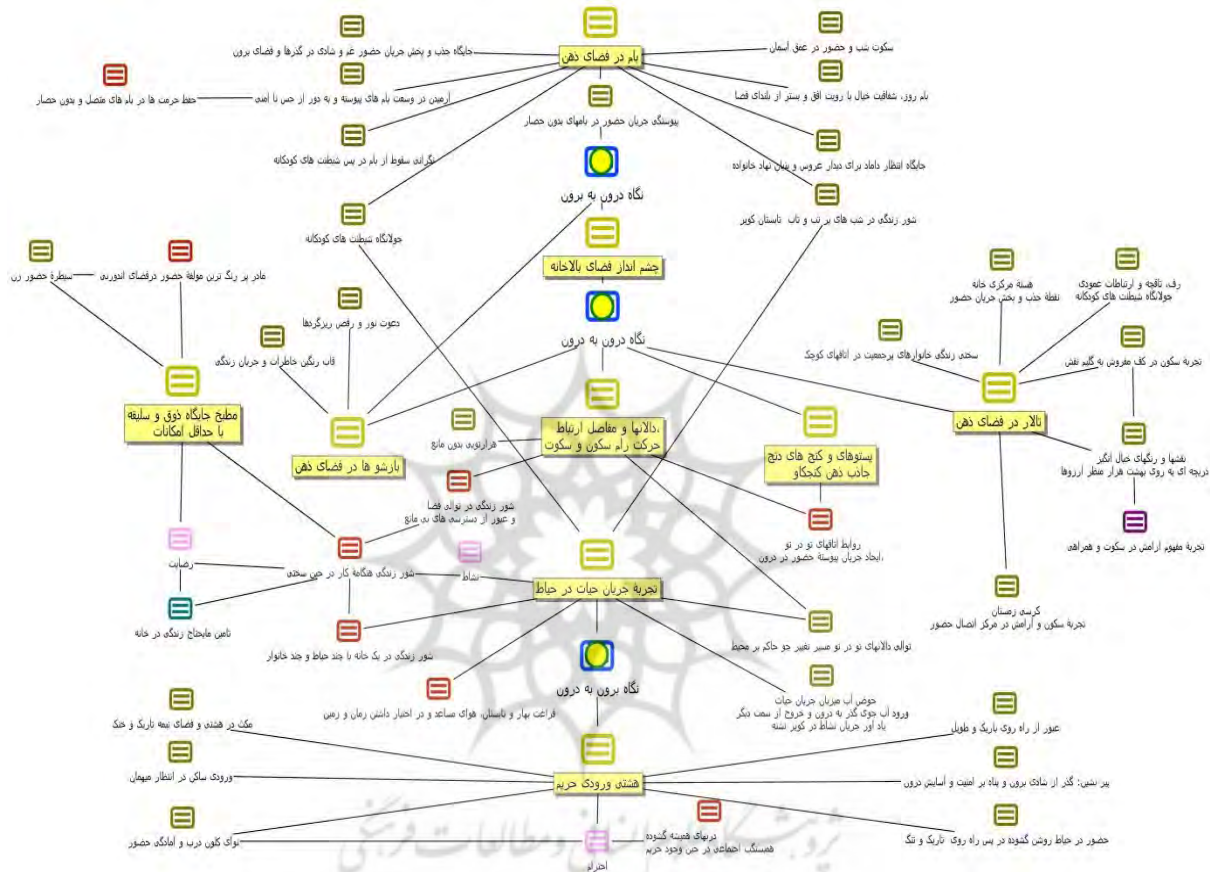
بام در فضای ذهن

جایگاه جذب و پخش جریان حضور غم و شادی در گذرها و فضای برون

سکوت شب و حضور در عمق آسمان

حفظ حرمت ها در بام های متصل و بدون حصار

آرمیدن در وسعت بام های پیوسته و به دور از حس نا امنی

بام روز، شفافیت خیال با رویت افق و بستر از بلندای فضا

پیوستگی جریان حضور در بامهای بدون حصار

نگرانی سقوط از بام در پس شیطنت های کودکانه

جایگاه انتظار داماد برای دیدار عروس و پنهان نهاد خانواده

نگاه درون به برون

جولانگاه شیطنت های کودکانه

شور زندگی در شب های پر تب و تاب تابستان کویر

چشم انداز فضای بالاخانه

سیطرهٔ حضور زن

مادر پر رنگ ترین مولفهٔ حضور درفضاهای اندرونی

رف، تاقچه و ارتباطات عمودی جولانگاه شیطنت های کودکانه

هستهٔ مرکزی خانه نقطهٔ جذب و پخش جریان حضور

دعوت نور و رقص رنگ‌گرد‌ها

نگاه درون به درون

قاب رنگین خاطرات و جریان زندگی

سختی زندگی خانوارهای پرجمعیت در اتاقهای کوچک

تجربهٔ سکون در کف مفروش به گلیم نقش

مطبخ جایگاه ذوق و سلیقه با حداقل امکانات

دالانها و مفاصل ارتباط حرکت رام سکون و سکوت

قرارنوبی بدون مانع

تالار در فضای ذهن

پستوهای و کنج های دنج جاذب ذهن کنجکاو

بارشو ها در فضای ذهن

نقشها و رنگهای خیال انگیز دریچه ای به روی بهشت فراز منظر آرزوها

شور زندگی در توالی فضا و عبور از دسترسی های بی مانع

روابط اتاقهای تو در تو ایجاد جریان پیوسته حضور در درون

تجربهٔ مفهوم آرامش در سکوت و همراهی

رضایت

شور زندگی هنگامهٔ کار در حین سختی

نشاط

تجربهٔ جریان حیات در حیاط

تامین مایحتاج زندگی در خانه

کرسی زمستان تجربهٔ سکون و آرامش در مرکز اتصال حضور

شور زندگی در یک خانه با چند حیاط و چند خانوار

توالی دالانهای تو در تو مسیر تغییر جو حاکم بر محیط

نگاه برون به درون

حوض آب میزبان جریان حیات ورود آب جوی گذر به درون و خروج از سمت دیگر یاد آور جریان نشاط در کویر تشنه

فراغت بهار و تابستان، هوای مساعد و در اختیار داشتن زمان و زمین

مکث در هشتی و فضای نیمه تاریک و خنک

عبور از راه روی باریک و طویل

هشتی ورودی حریم

ورودی ساکن در انتظار میهمان

پیرنشین: گذر از شادی برون و پناه بر امنیت و آسایش درون

نوای کلون درب و آمادگی حضور

دربهای همیشه گشوده همبستگی اجتماعی در حس وجود حریم

حضور در حیاط روشن گشوده در پس راه روی تاریک و تنگ

احترام